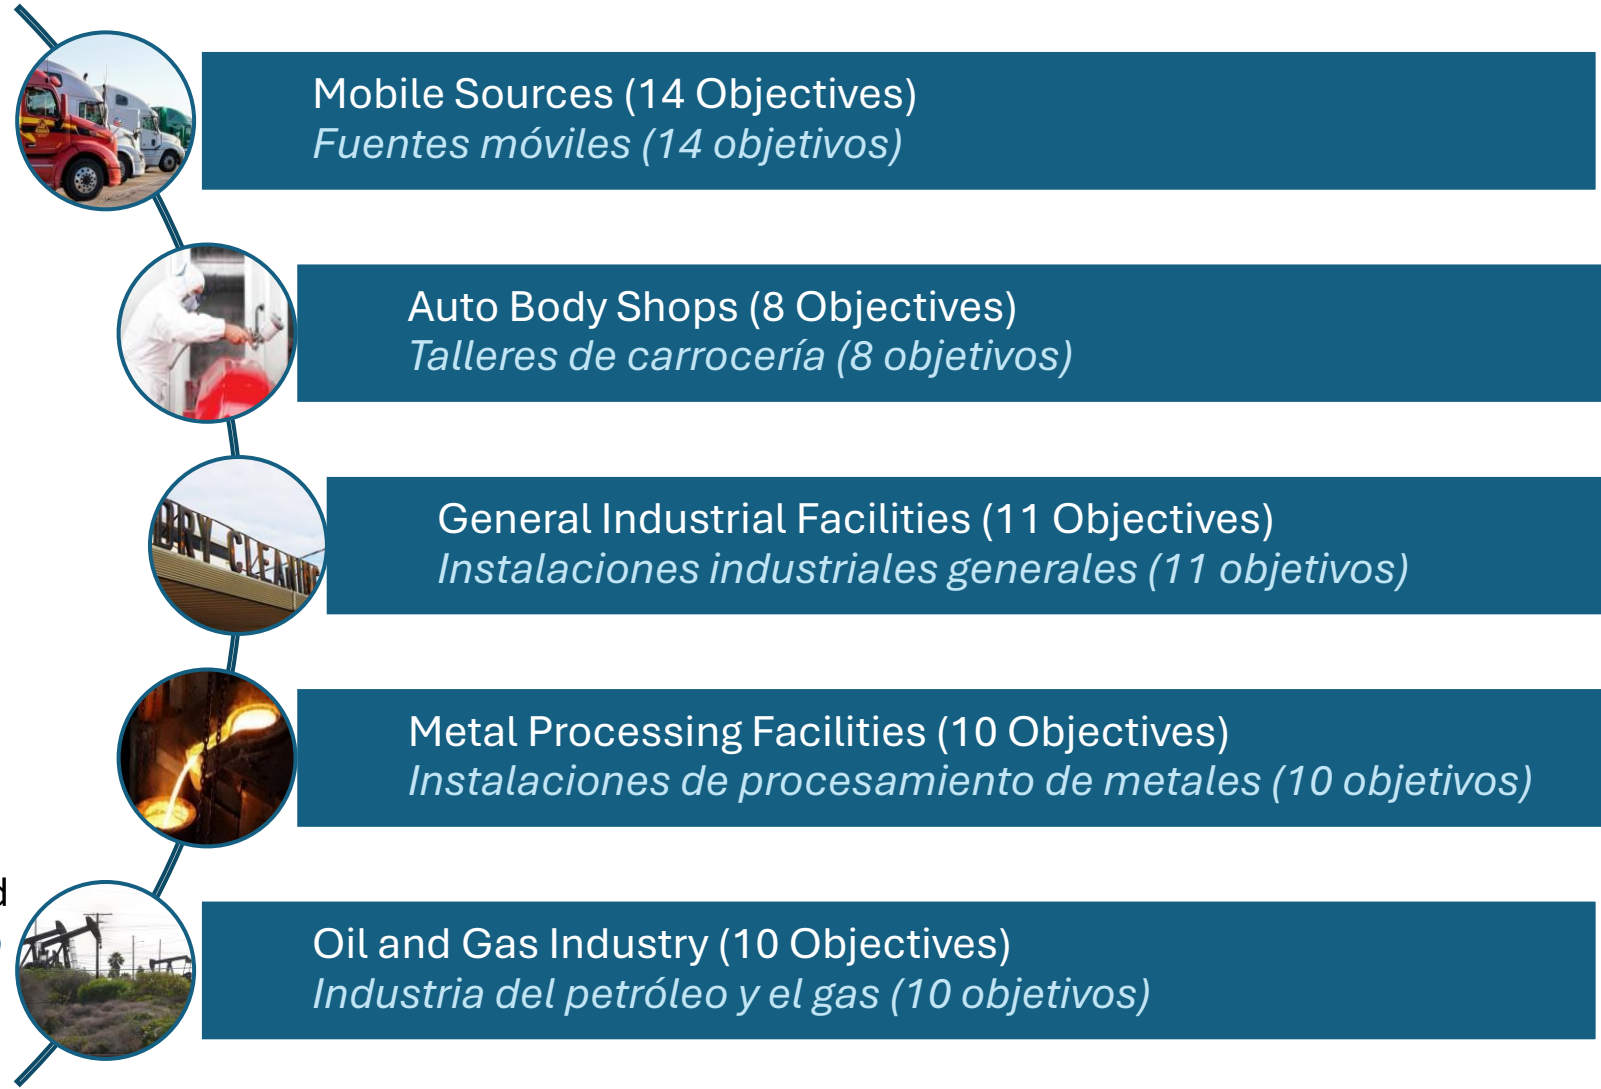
Mobile Sources (14 Objectives)
Fuentes móviles (14 objetivos)

Auto Body Shops (8 Objectives)
Talleres de carrocería (8 objetivos)

DRY CLEANING

General Industrial Facilities (11 Objectives)
Instalaciones industriales generales (11 objetivos)

Metal Processing Facilities (10 Objectives)
Instalaciones de procesamiento de metales (10 objetivos)

d

Oil and Gas Industry (10 Objectives)
Industria del petróleo y el gas (10 objetivos)